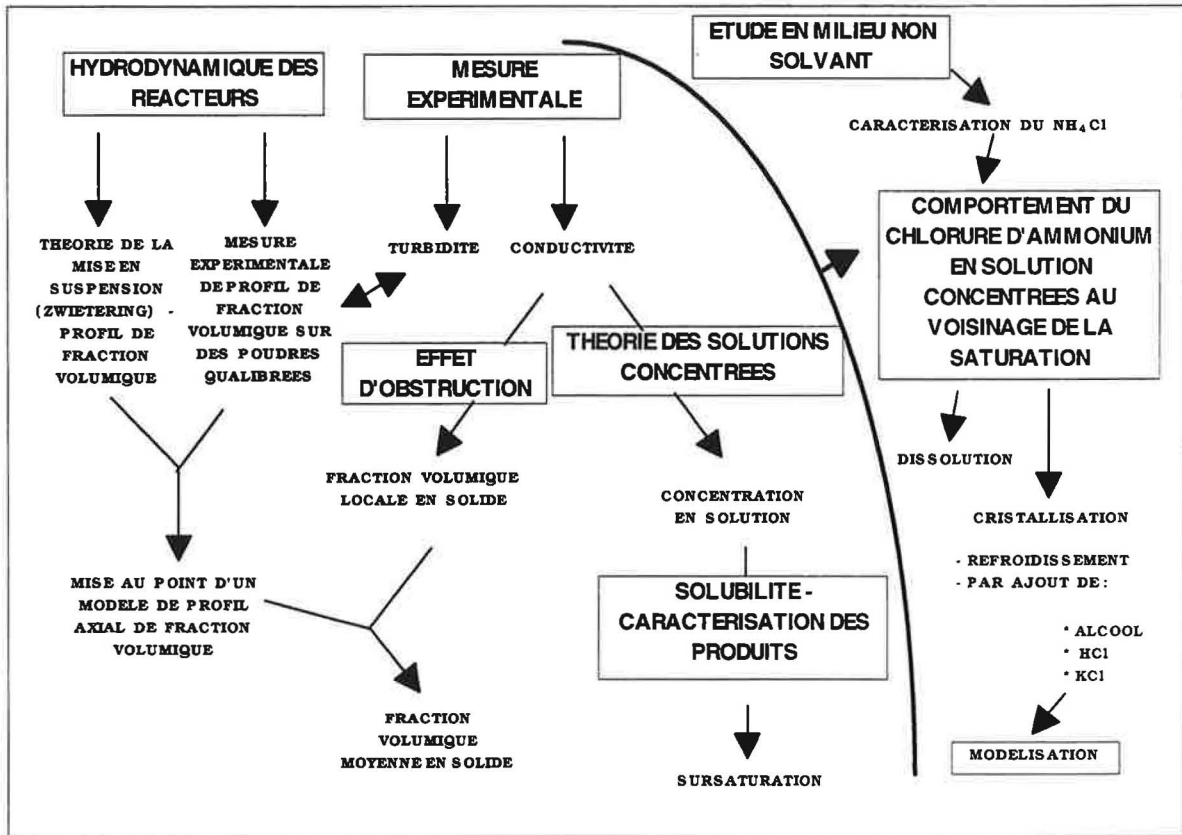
HYDRODYNAMIQUE DES REACTEURS

MESURE EXPERIMENTALE

ETUDE EN MILIEU NON SOLVANT

CARACTERISATION DU $NH_4Cl$

THEORIE DE LA MISE EN SUSPENSION (ZWIETERING) - PROFIL DE FRACTION VOLUMIQUE

MESURE EXPERIMENTALE DE PROFIL DE FRACTION VOLUMIQUE SUR DES POUDRES QUALIBREES

TURBIDITE

CONDUCTIVITE

COMPORTEMENT DU CHLORURE D'AMMONIUM EN SOLUTION CONCENTREES AU VOISINAGE DE LA SATURATION

EFFET D'OBSTRUCTION

THEORIE DES SOLUTIONS CONCENTREES

FRACTION VOLUMIQUE LOCALE EN SOLIDE

CONCENTRATION EN SOLUTION

DISSOLUTION

CRISTALLISATION

- REFROIDISSEMENT
- PAR AJOUT DE :

MISE AU POINT D'UN MODELE DE PROFIL AXIAL DE FRACTION VOLUMIQUE

SOLUBILITE - CARACTERISATION DES PRODUITS

* ALCOOL
* HCl
* KCl

FRACTION VOLUMIQUE MOYENNE EN SOLIDE

SURSATURATION

MODELISATION